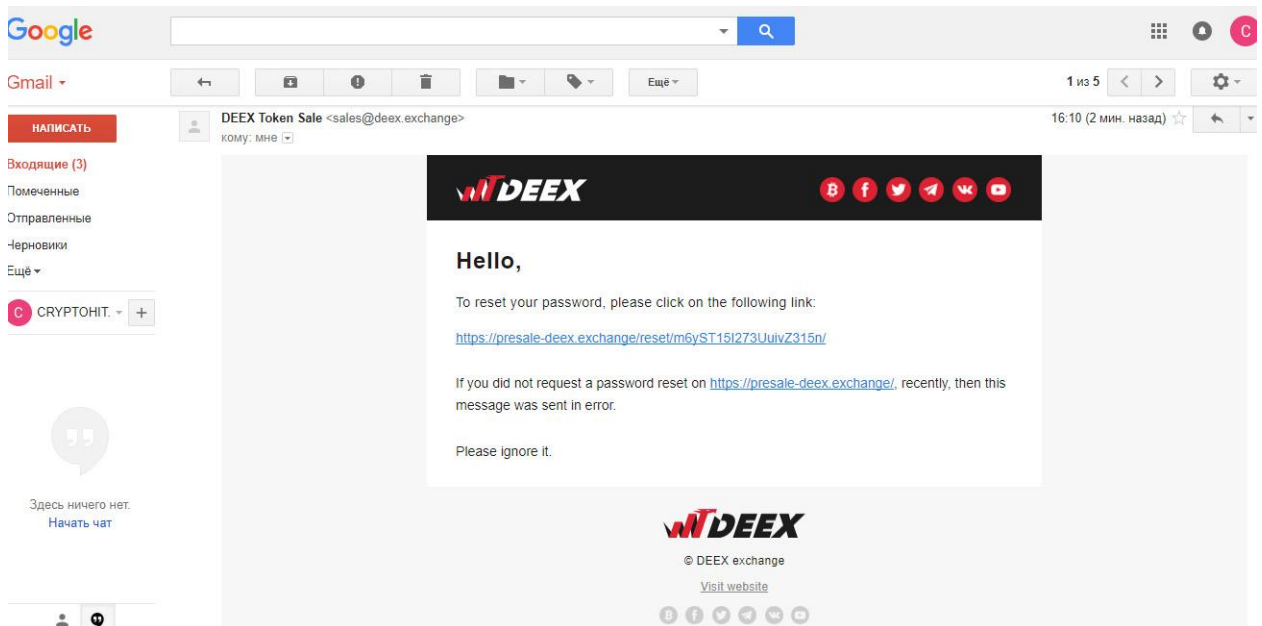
Google

Gmail

Ещё

1 из 5

НАПИСАТЬ

Входящие (3)
Помеченные
Отправленные
Черновики
Ещё

C CRYPTOHIT.

Здесь ничего нет.
Начать чат

DEEX Token Sale <sales@deex.exchange>
кому: мне

16:10 (2 мин. назад)

DEEX

Hello,

To reset your password, please click on the following link:

https://presale-deex.exchange/reset/m6yST15I273UuivZ315n/

If you did not request a password reset on https://presale-deex.exchange/, recently, then this message was sent in error.

Please ignore it.

DEEX

© DEEX exchange

Visit website